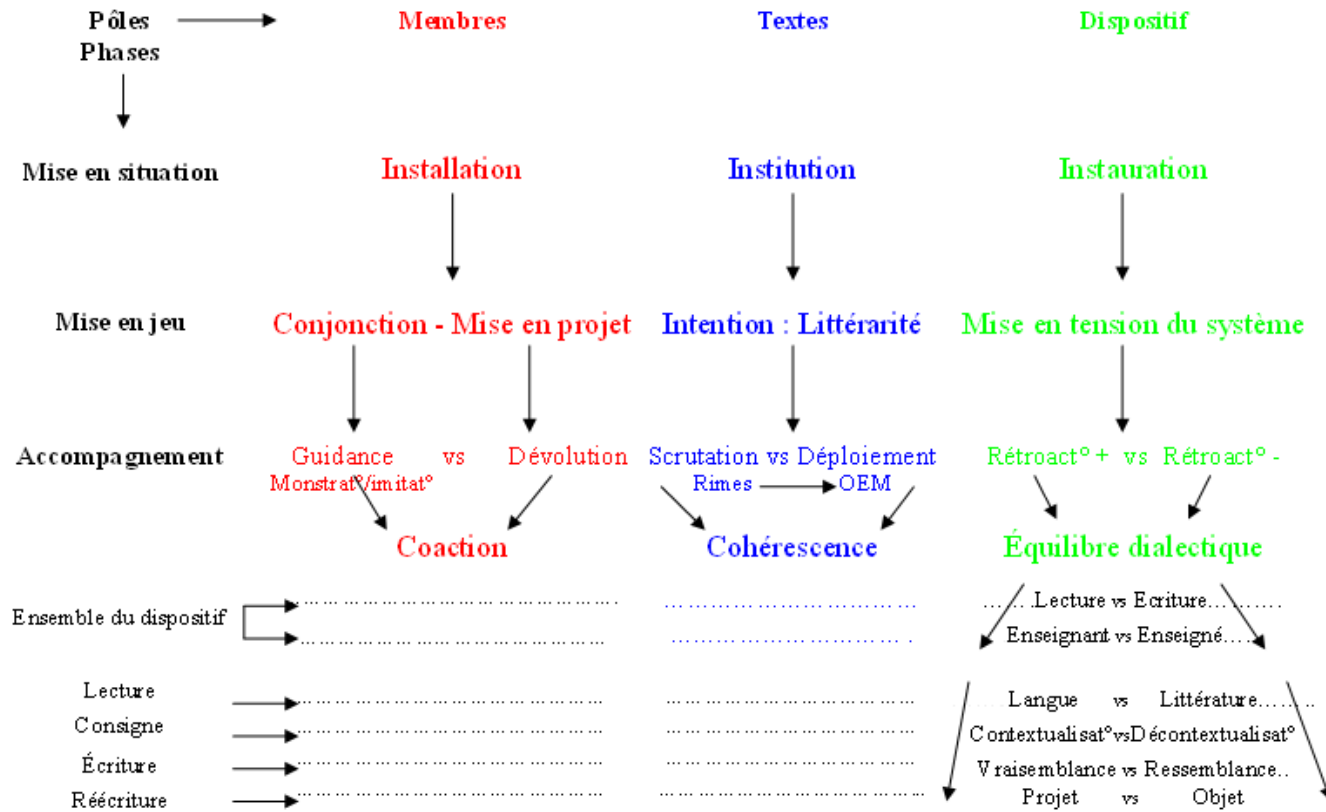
Pôles
Phases

Membres

Textes

Dispositif

Mise en situation

Installation

Institution

Instauration

Mise en jeu

Conjonction - Mise en projet

Intention : Littérarité

Mise en tension du système

Accompagnement

Guidance vs Dévolution
Monstrat°/imitat°

Scrutation vs Déploiement
Rimes OEM

Rétroact° + vs Rétroact° -

Coaction

Cohérescence

Équilibre dialectique

Ensemble du dispositif

……Lecture vs Ecriture………
Enseignant vs Enseigné……

Lecture
Consigne
Écriture
Réécriture

……Langue vs Littérature……..
Contextualisat° vs Décontextualisat°
Vraisemblance vs Ressemblance..
Projet vs Objet